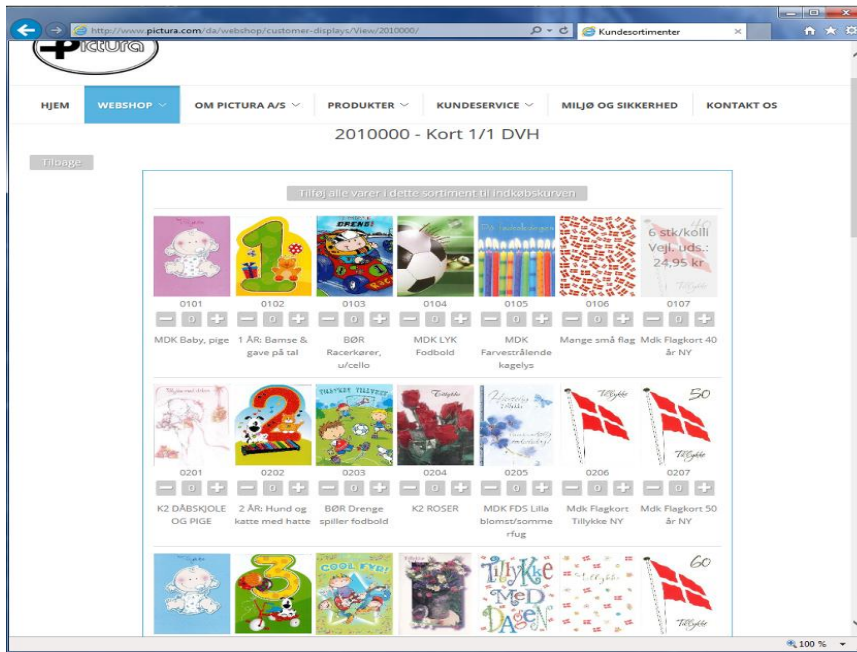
http://www.pictura.com/da/webshop/customer-displays/View/2010000/

Kundesortimenter

Pictura

HJEM
WEBSHOP
OM PICTURA A/S
PRODUKTER
KUNDESERVICE
MILJØ OG SIKKERHED
KONTAKT OS

2010000 - Kort 1/1 DVH

Tilbage

Tilføj alle varer i dette sortiment til indkøbskurven

0101 − 0 + MDK Baby, pige
0102 − 0 + 1 ÅR: Bamse & gave på tal
0103 − 0 + BØR Racerkører, u/cello
0104 − 0 + MDK LYK Fodbold
0105 − 0 + MDK Farvestrålende kagelys
0106 − 0 + Mange små flag
6 stk/kolli Vejl. uds.: 24,95 kr
0107 − 0 + Mdk Flagkort 40 år NY

0201 − 0 + K2 DÅBSKJOLE OG PIGE
0202 − 0 + 2 ÅR: Hund og katte med hatte
0203 − 0 + BØR Drenge spiller fodbold
0204 − 0 + K2 ROSER
0205 − 0 + MDK FDS Lilla blomst/sommerfug
0206 − 0 + Mdk Flagkort Tillykke NY
0207 − 0 + Mdk Flagkort 50 år NY

COOL FYR!
Tillykke MeD DageN
60

100 %